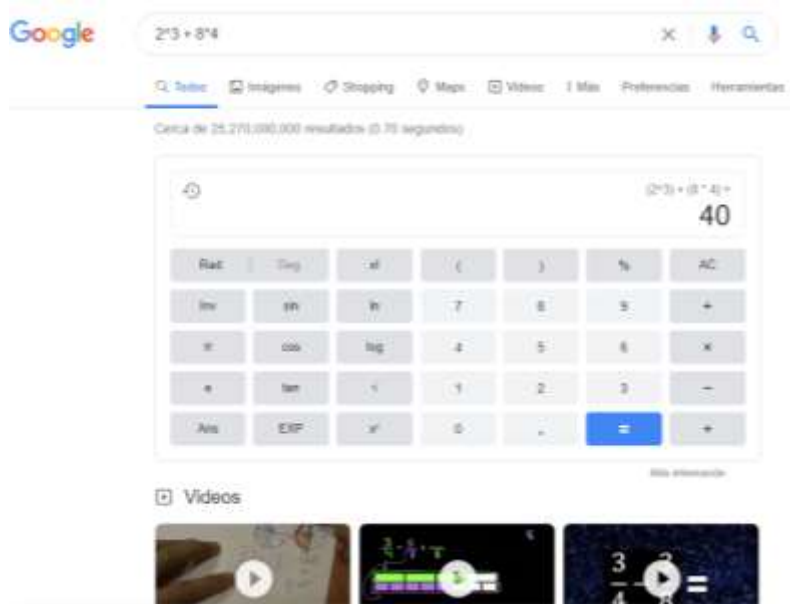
Google

2*3 + 8*4

Todos Imágenes Shopping Maps Videos Más Preferencias Herramientas

Cerca de 25,270,000,000 resultados (0.70 segundos)

(2*3) + (8 * 4) =
40

| Rad | Deg | x! | ( | ) | % | AC |
|---|---|---|---|---|---|---|
| Inv | sin | ln | 7 | 8 | 9 | ÷ |
| π | cos | log | 4 | 5 | 6 | × |
| e | tan | √ | 1 | 2 | 3 | − |
| Ans | EXP | $x^y$ | 0 | . | = | + |

Más información

Videos

$\frac{3}{4}$